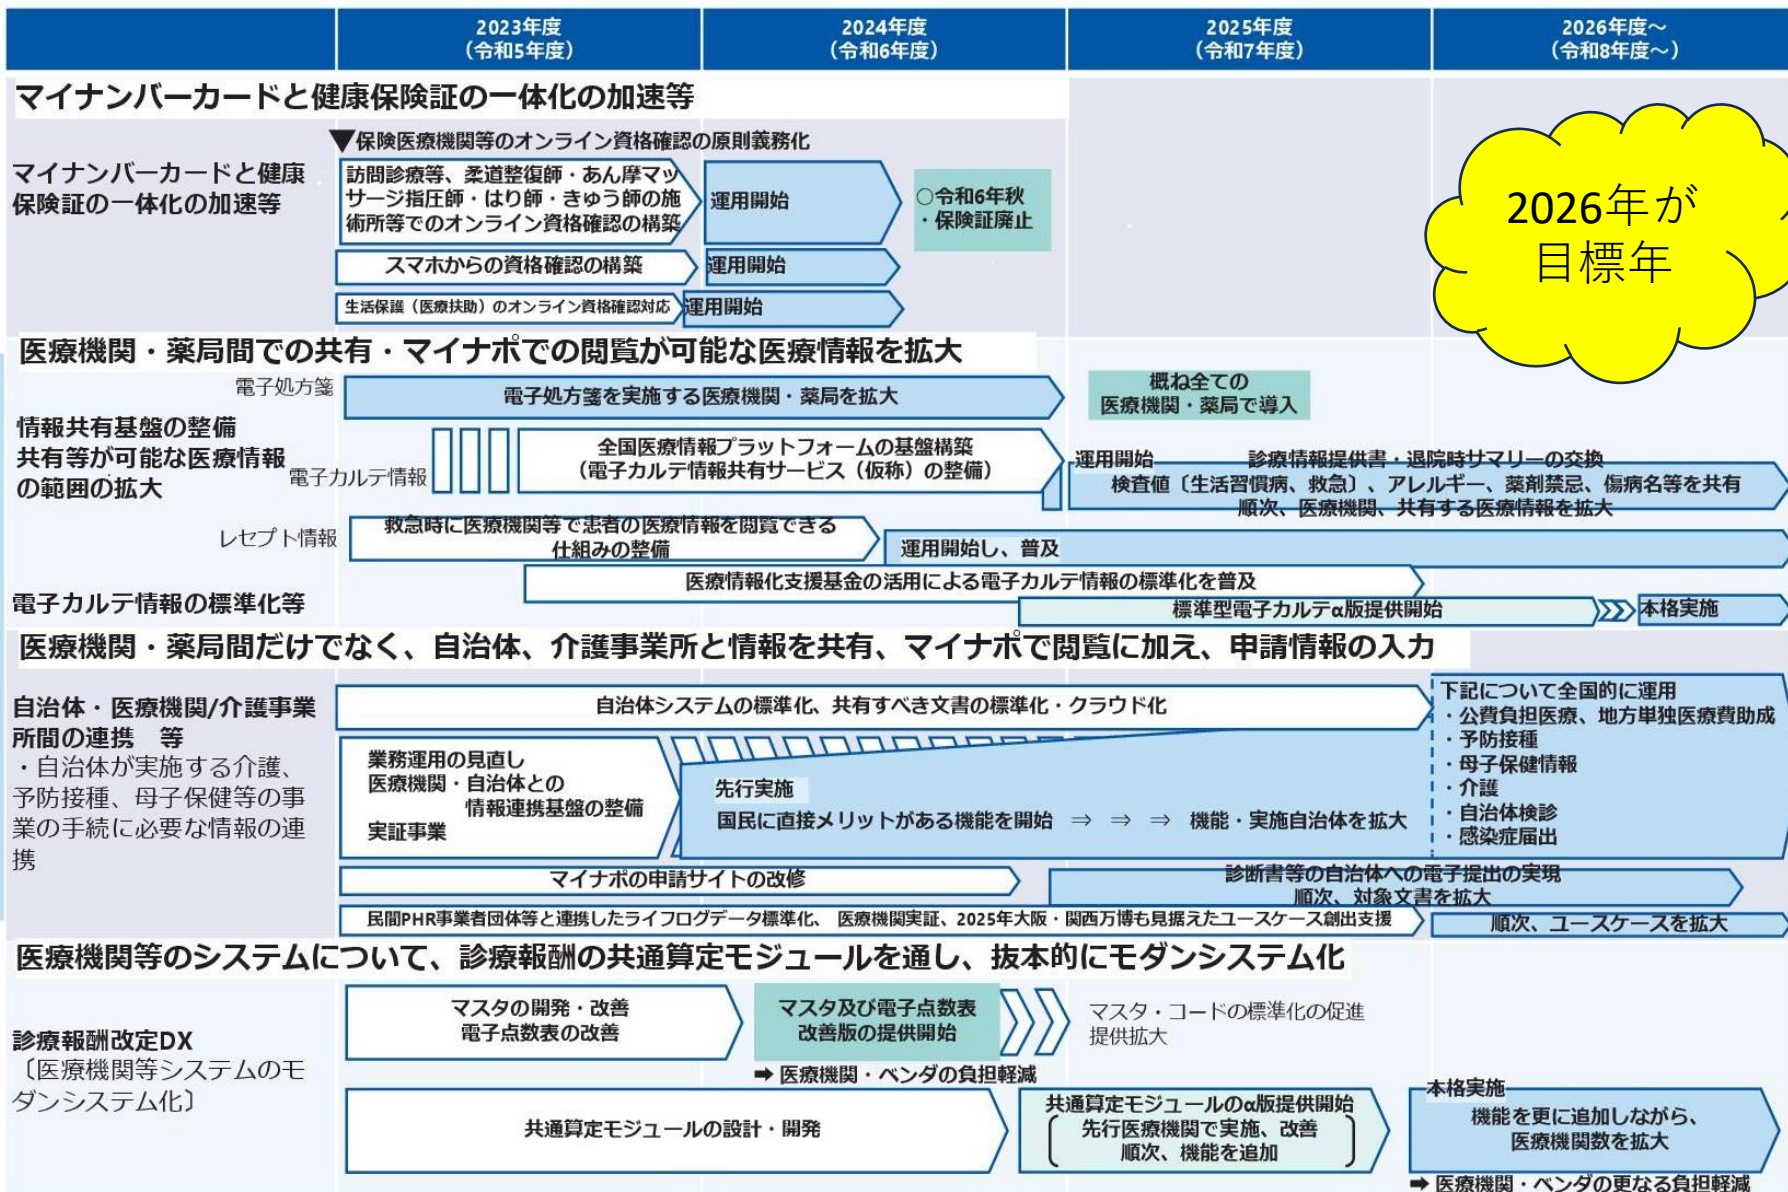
2023年度
（令和5年度）

2024年度
（令和6年度）

2025年度
（令和7年度）

2026年度～
（令和8年度～）

マイナンバーカードと健康保険証の一体化の加速等

▼保険医療機関等のオンライン資格確認の原則義務化

マイナンバーカードと健康保険証の一体化の加速等

訪問診療等、柔道整復師・あん摩マッサージ指圧師・はり師・きゅう師の施術所等でのオンライン資格確認の構築

運用開始

○令和6年秋
・保険証廃止

スマホからの資格確認の構築

運用開始

生活保護（医療扶助）のオンライン資格確認対応

運用開始

2026年が
目標年

医療機関・薬局間での共有・マイナポでの閲覧が可能な医療情報を拡大

電子処方箋

電子処方箋を実施する医療機関・薬局を拡大

概ね全ての
医療機関・薬局で導入

情報共有基盤の整備
共有等が可能な医療情報の範囲の拡大

電子カルテ情報

全国医療情報プラットフォームの基盤構築
（電子カルテ情報共有サービス（仮称）の整備）

運用開始

診療情報提供書・退院時サマリーの交換

検査値〔生活習慣病、救急〕、アレルギー、薬剤禁忌、傷病名等を共有

順次、医療機関、共有する医療情報を拡大

レセプト情報

救急時に医療機関等で患者の医療情報を閲覧できる仕組みの整備

運用開始し、普及

電子カルテ情報の標準化等

医療情報化支援基金の活用による電子カルテ情報の標準化を普及

標準型電子カルテα版提供開始

本格実施

医療機関・薬局間だけでなく、自治体、介護事業所と情報を共有、マイナポで閲覧に加え、申請情報の入力

自治体・医療機関/介護事業所間の連携　等
・自治体が実施する介護、予防接種、母子保健等の事業の手続に必要な情報の連携

自治体システムの標準化、共有すべき文書の標準化・クラウド化

下記について全国的に運用
・公費負担医療、地方単独医療費助成
・予防接種
・母子保健情報
・介護
・自治体検診
・感染症届出

業務運用の見直し
医療機関・自治体との
情報連携基盤の整備
実証事業

先行実施
国民に直接メリットがある機能を開始　⇒　⇒　⇒　機能・実施自治体を拡大

マイナポの申請サイトの改修

診断書等の自治体への電子提出の実現
順次、対象文書を拡大

民間PHR事業者団体等と連携したライフログデータ標準化、医療機関実証、2025年大阪・関西万博も見据えたユースケース創出支援

順次、ユースケースを拡大

医療機関等のシステムについて、診療報酬の共通算定モジュールを通し、抜本的にモダンシステム化

診療報酬改定DX
〔医療機関等システムのモダンシステム化〕

マスタの開発・改善
電子点数表の改善

マスタ及び電子点数表
改善版の提供開始

マスタ・コードの標準化の促進
提供拡大

➡ 医療機関・ベンダの負担軽減

共通算定モジュールの設計・開発

共通算定モジュールのα版提供開始
（先行医療機関で実施、改善
順次、機能を追加）

本格実施
機能を更に追加しながら、
医療機関数を拡大

➡ 医療機関・ベンダの更なる負担軽減